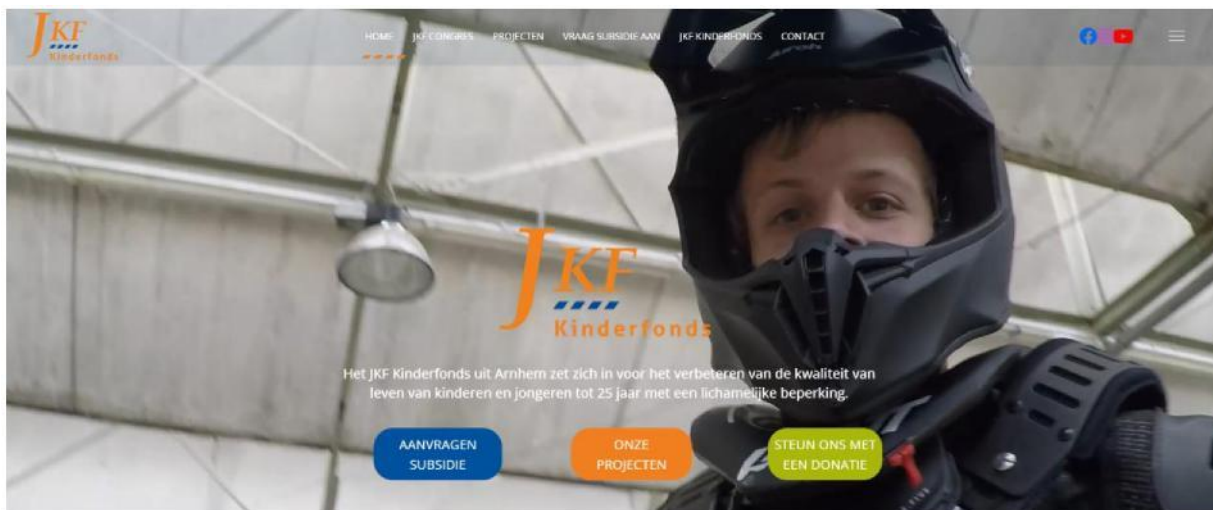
JKF Kinderfonds

HOME JKF CONGRES PROJECTEN VRAAG SUBSIDIE AAN JKF KINDERFONDS CONTACT

JKF Kinderfonds

Het JKF Kinderfonds uit Arnhem zet zich in voor het verbeteren van de kwaliteit van leven van kinderen en jongeren tot 25 jaar met een lichamelijke beperking.

AANVRAGEN SUBSIDIE

ONZE PROJECTEN

STEUN ONS MET EEN DONATIE